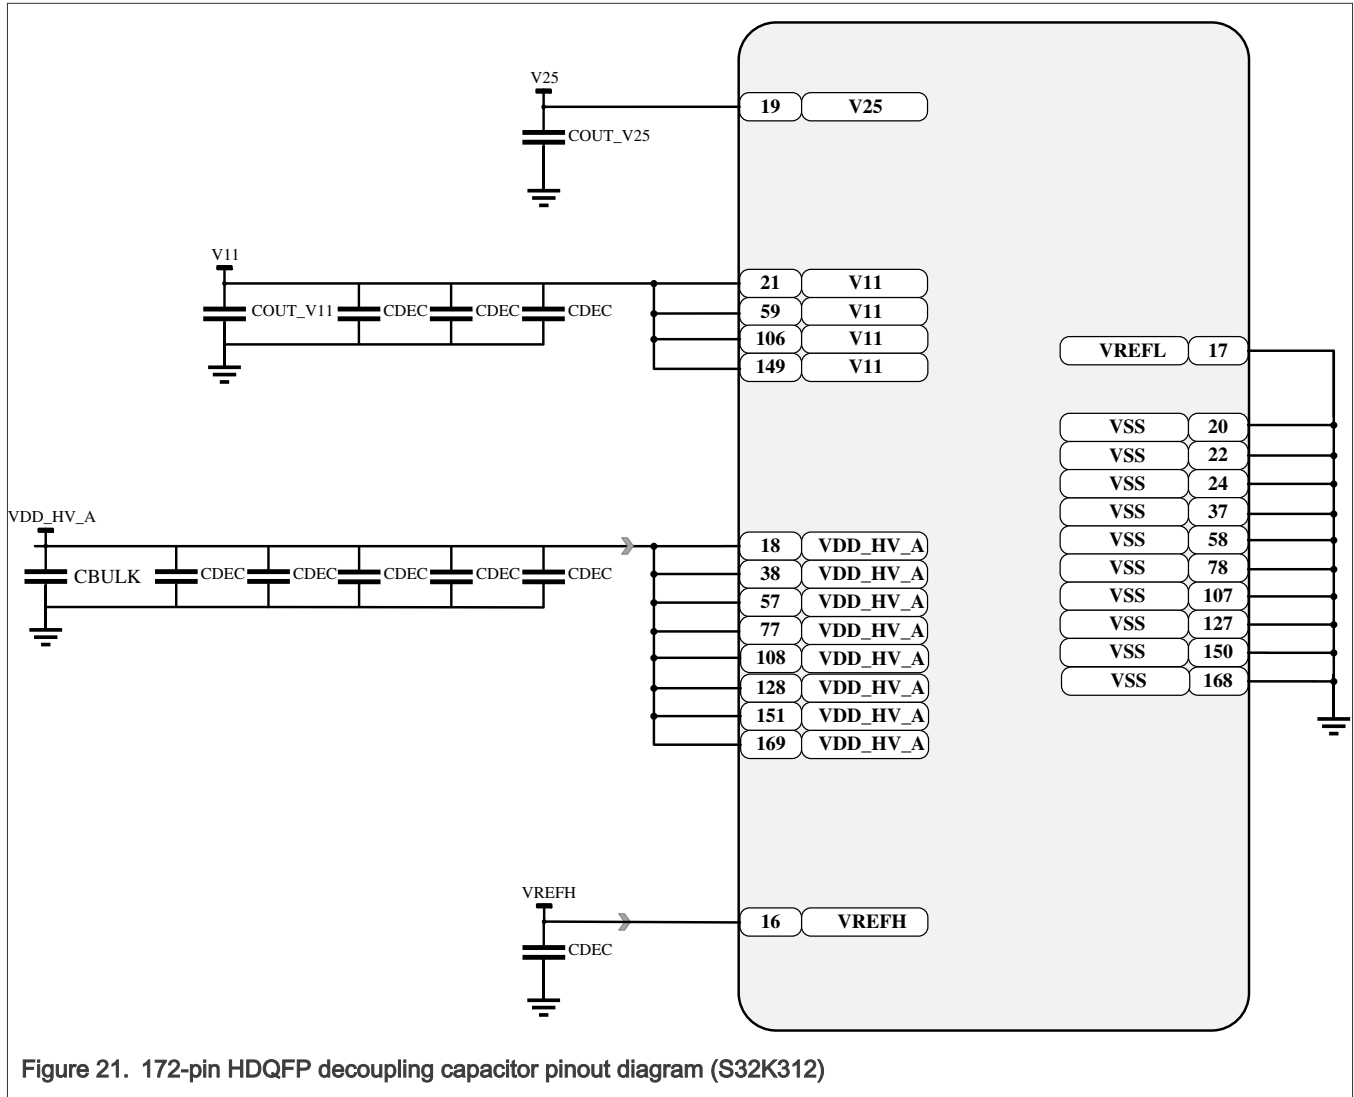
V25
COUT_V25
19 V25

V11
COUT_V11 CDEC CDEC CDEC
21 V11
59 V11
106 V11
149 V11

VREFL 17

VSS 20
VSS 22
VSS 24
VSS 37
VSS 58
VSS 78
VSS 107
VSS 127
VSS 150
VSS 168

VDD_HV_A
CBULK CDEC CDEC CDEC CDEC CDEC
18 VDD_HV_A
38 VDD_HV_A
57 VDD_HV_A
77 VDD_HV_A
108 VDD_HV_A
128 VDD_HV_A
151 VDD_HV_A
169 VDD_HV_A

VREFH
CDEC
16 VREFH

Figure 21. 172-pin HDQFP decoupling capacitor pinout diagram (S32K312)